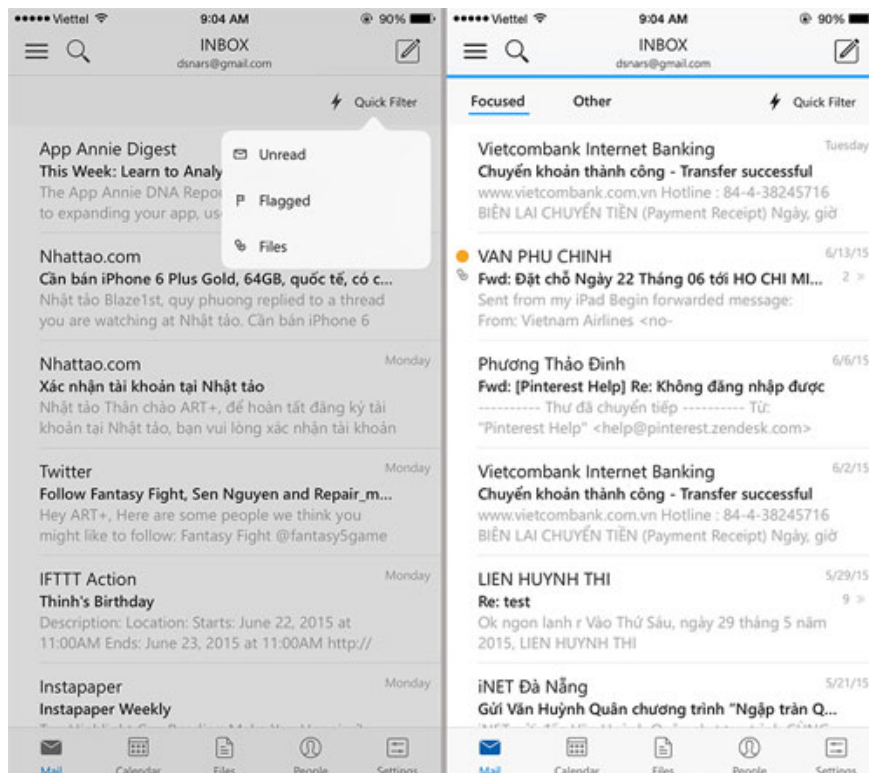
●●●●● Viettel 9:04 AM 90%

INBOX
dsnars@gmail.com

Quick Filter

Unread
Flagged
Files

App Annie Digest
This Week: Learn to Analy
The App Annie DNA Repo
to expanding your app, us

Nhattao.com
Cần bán iPhone 6 Plus Gold, 64GB, quốc tế, có c...
Nhật tảo Blaze1st, quy phuong replied to a thread you are watching at Nhật tảo. Cần bán iPhone 6

Nhattao.com Monday
Xác nhận tài khoản tại Nhật tảo
Nhật tảo Thân chào ART+, để hoàn tất đăng ký tài khoản tại Nhật tảo, bạn vui lòng xác nhận tài khoản

Twitter Monday
Follow Fantasy Fight, Sen Nguyen and Repair_m...
Hey ART+, Here are some people we think you might like to follow: Fantasy Fight @fantasy5game

IFTTT Action Monday
Thinh's Birthday
Description: Location: Starts: June 22, 2015 at 11:00AM Ends: June 23, 2015 at 11:00AM http://

Instapaper Monday
Instapaper Weekly
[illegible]

Mail Calendar Files People Settings

●●●●● Viettel 9:04 AM 90%

INBOX
dsnars@gmail.com

Focused Other Quick Filter

Vietcombank Internet Banking Tuesday
Chuyển khoản thành công - Transfer successful
www.vietcombank.com.vn Hotline : 84-4-38245716 BIÊN LAI CHUYỂN TIỀN (Payment Receipt) Ngày, giờ

VAN PHU CHINH 6/13/15
Fwd: Đặt chỗ Ngày 22 Tháng 06 tới HO CHI MI... 2
Sent from my iPad Begin forwarded message: From: Vietnam Airlines <no-

Phương Thảo Đinh 6/6/15
Fwd: [Pinterest Help] Re: Không đăng nhập được
---------- Thư đã chuyển tiếp ---------- Từ: "Pinterest Help" <help@pinterest.zendesk.com>

Vietcombank Internet Banking 6/2/15
Chuyển khoản thành công - Transfer successful
www.vietcombank.com.vn Hotline : 84-4-38245716 BIÊN LAI CHUYỂN TIỀN (Payment Receipt) Ngày, giờ

LIEN HUYNH THI 5/29/15
Re: test 9
Ok ngon lanh r Vào Thứ Sáu, ngày 29 tháng 5 năm 2015, LIEN HUYNH THI

iNET Đà Nẵng 5/21/15
Gửi Văn Huỳnh Quân chương trình "Ngập tràn Q...
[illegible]

Mail Calendar Files People Settings